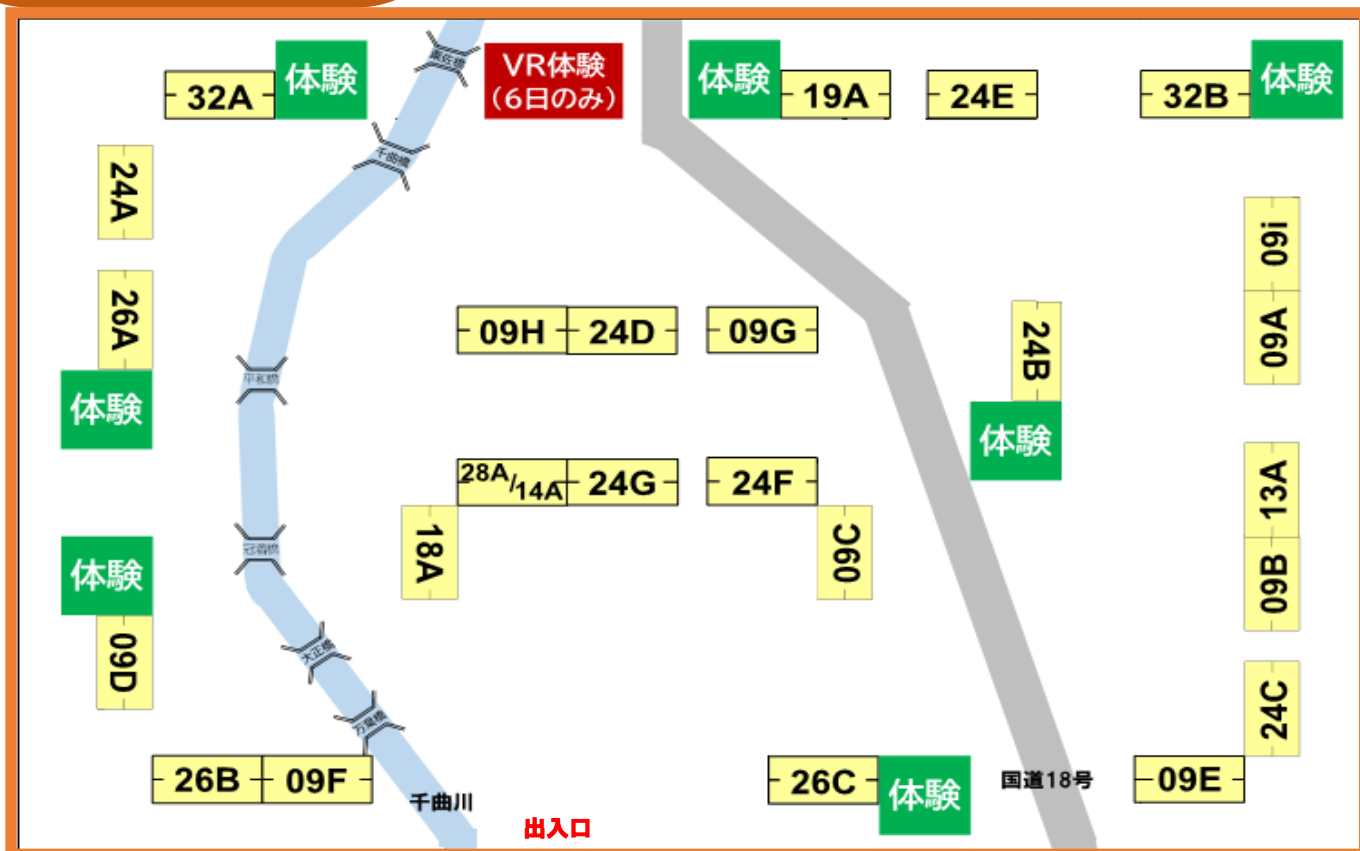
32A 体験

VR体験 (6日のみ)

体験 19A

24E

32B 体験

24A

26A

体験

09H 24D

09G

24B

体験

09i

09A

28A/14A 24G

24F

18A

09C

13A

09B

体験

09D

24C

26B 09F

千曲川

出入口

26C 体験

国道18号

09E